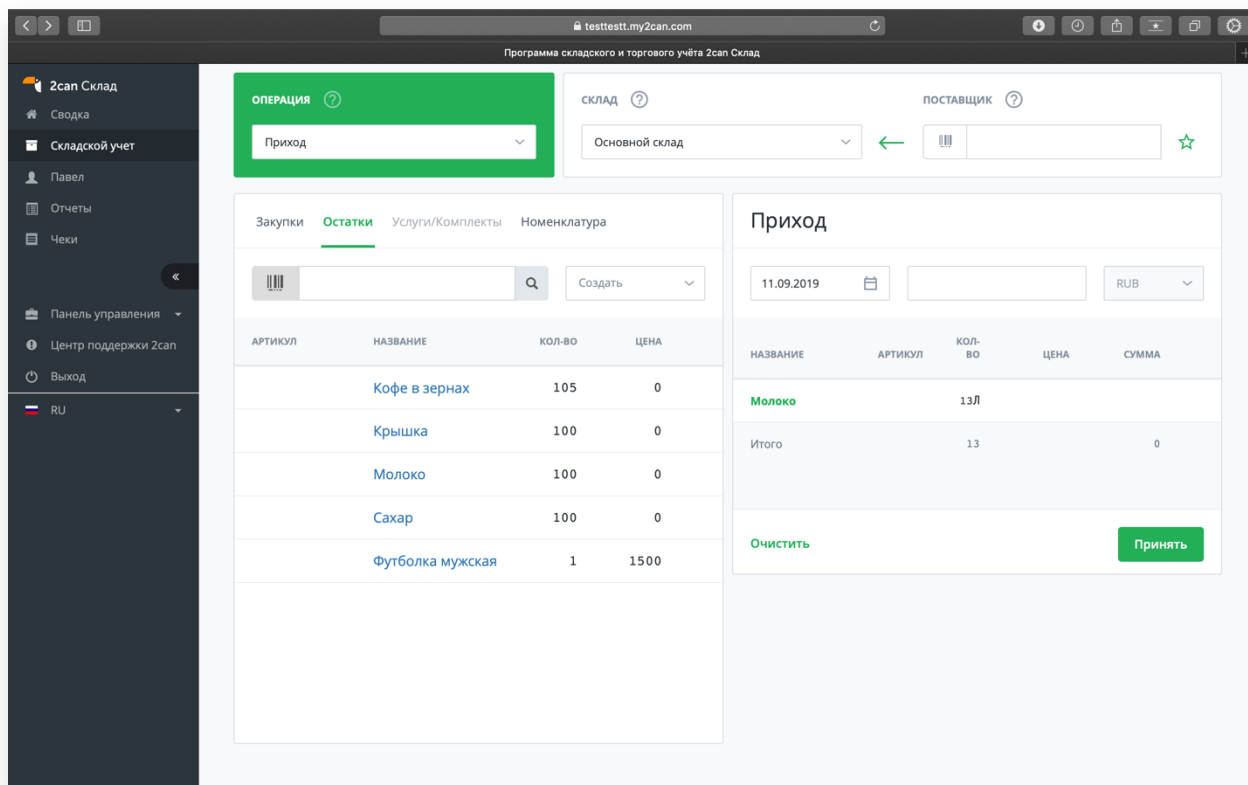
testtestt.my2can.com

Программа складского и торгового учёта 2can Склад

2can Склад
Сводка
Складской учет
Павел
Отчеты
Чеки
«
Панель управления
Центр поддержки 2can
Выход
RU

ОПЕРАЦИЯ ?
Приход

СКЛАД ?
Основной склад

ПОСТАВЩИК ?

Закупки Остатки Услуги/Комплекты Номенклатура

Создать

| АРТИКУЛ | НАЗВАНИЕ | КОЛ-ВО | ЦЕНА |
|---|---|---|---|
| | Кофе в зернах | 105 | 0 |
| | Крышка | 100 | 0 |
| | Молоко | 100 | 0 |
| | Сахар | 100 | 0 |
| | Футболка мужская | 1 | 1500 |

Приход

11.09.2019

RUB

| НАЗВАНИЕ | АРТИКУЛ | КОЛ-ВО | ЦЕНА | СУММА |
|---|---|---|---|---|
| Молоко | | 13Л | | |
| Итого | | 13 | | 0 |

Очистить

Принять